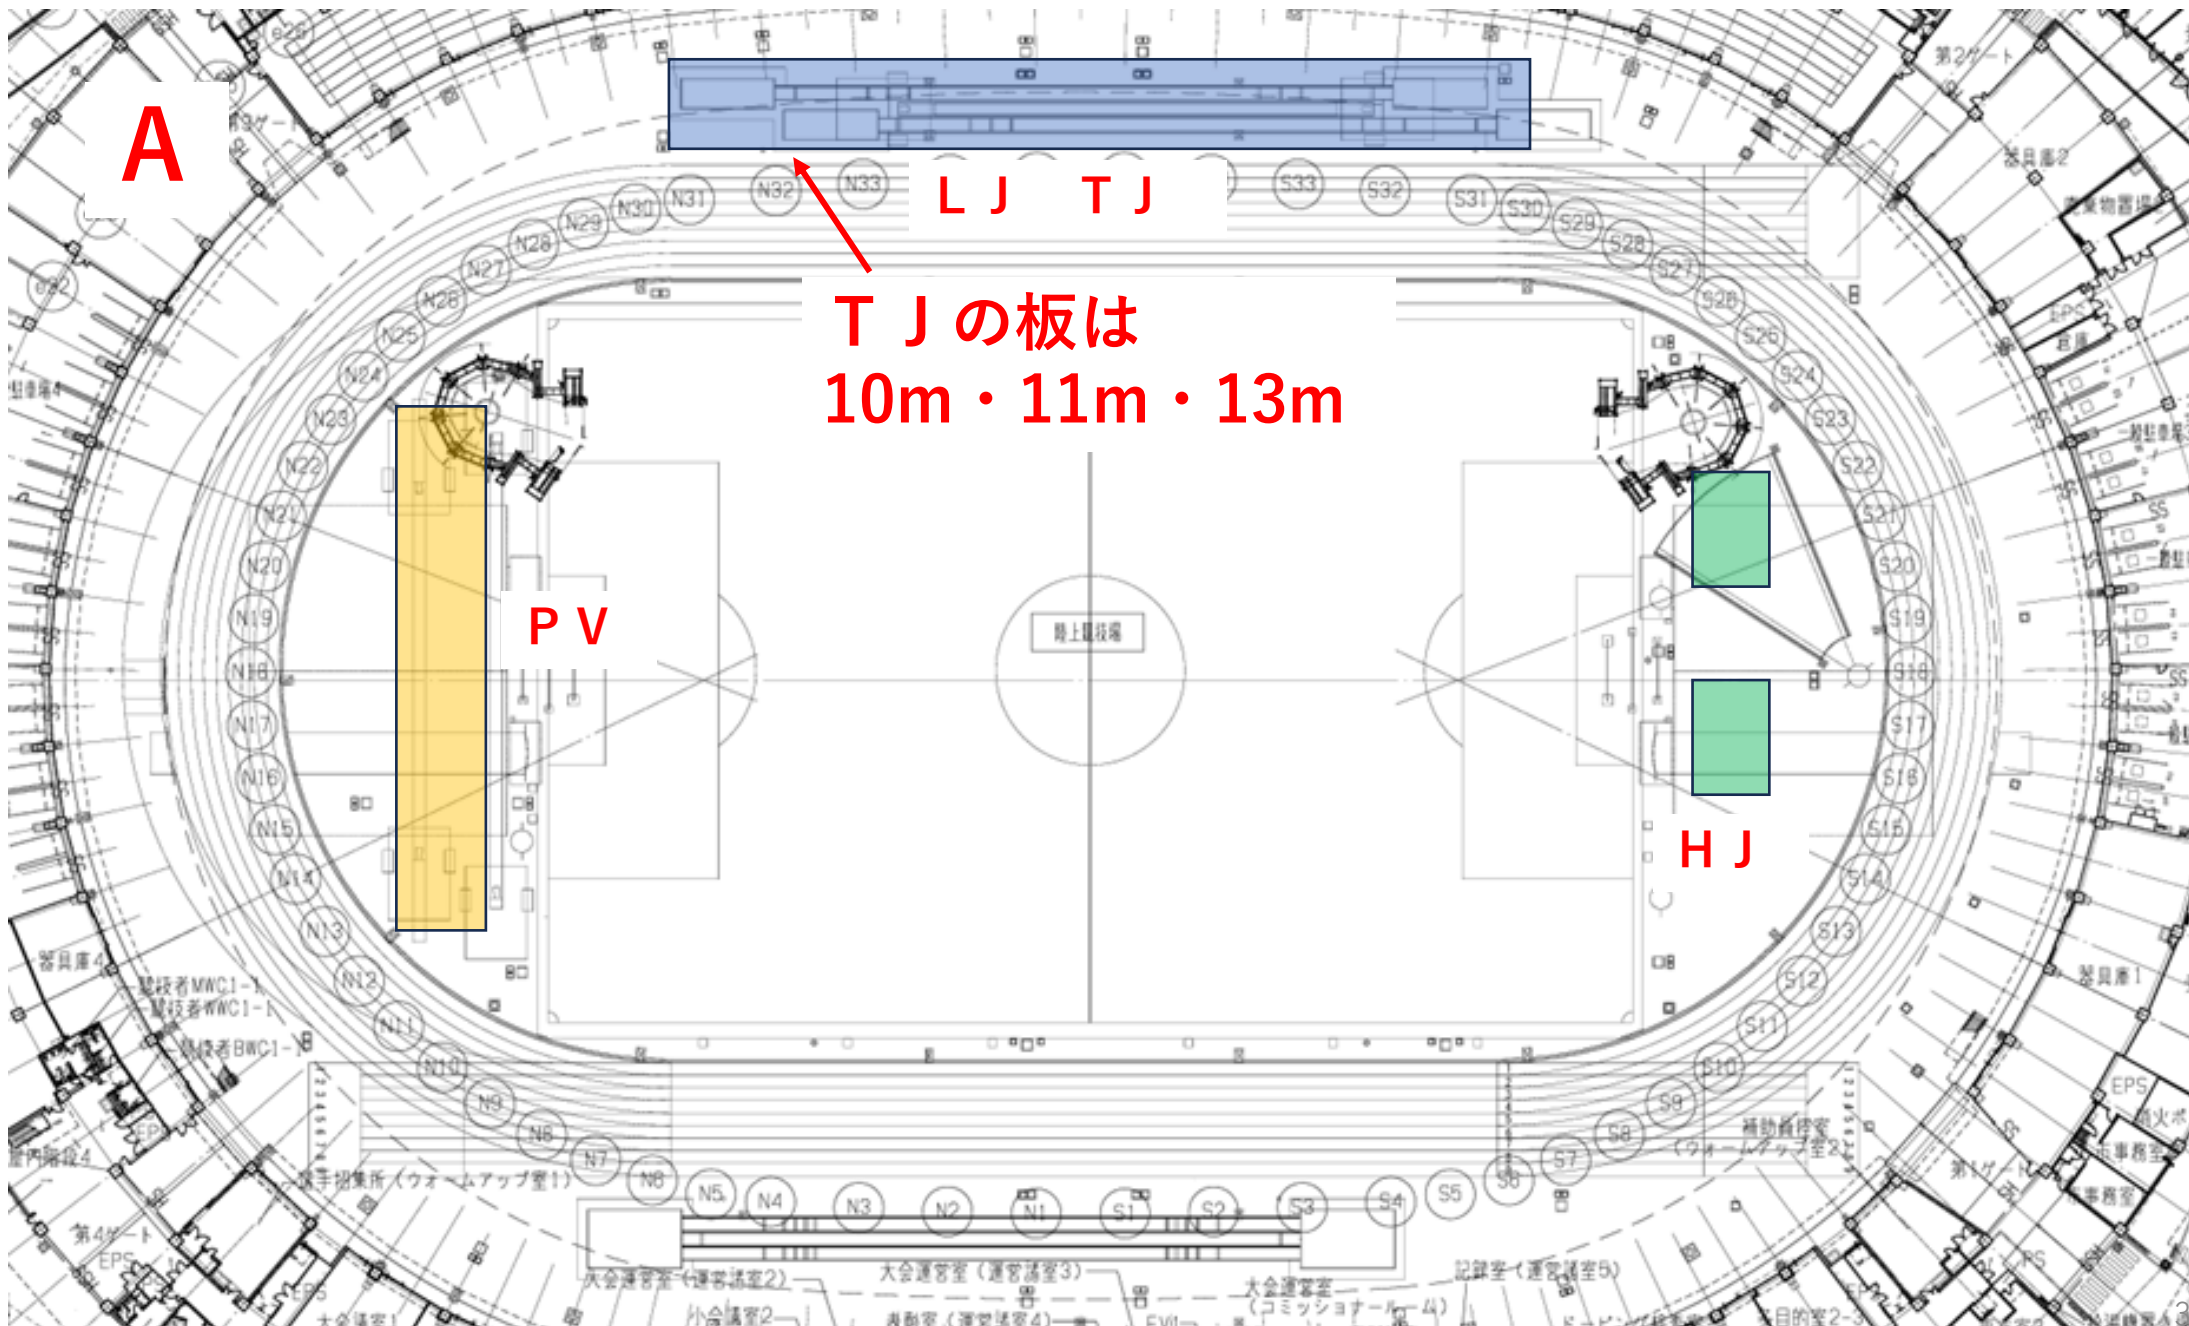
A

ＬＪ　ＴＪ

ＴＪの板は
10m・11m・13m

ＰＶ

ＨＪ

N33 N32 N31 N30 N29 N28 N27 N26 N25 N24 N23 N22 N21 N20 N19 N18 N17 N16 N15 N14 N13 N12 N11 N10 N9 N8 N7 N6 N5 N4 N3 N2 N1

S1 S2 S3 S4 S5 S6 S7 S8 S9 S10 S11 S12 S13 S14 S15 S16 S17 S18 S19 S20 S21 S22 S23 S24 S25 S26 S27 S28 S29 S30 S31 S32 S33

陸上競技場

第2ゲート
器具庫2
産業物置場
器具庫4
競技者MWC1-1
競技者WWC1-1
競技者BWC1-1
選手招集所（ウォームアップ室1）
補助競技室（ウォームアップ室2）
器具庫1
第1ゲート
第4ゲート
EPS
事務室
大会運営室（運営諸室2）
大会運営室（運営諸室3）
大会運営室（コミッショナールーム）
記録室（運営諸室5）
小会議室2
控室（運営諸室4）
EV